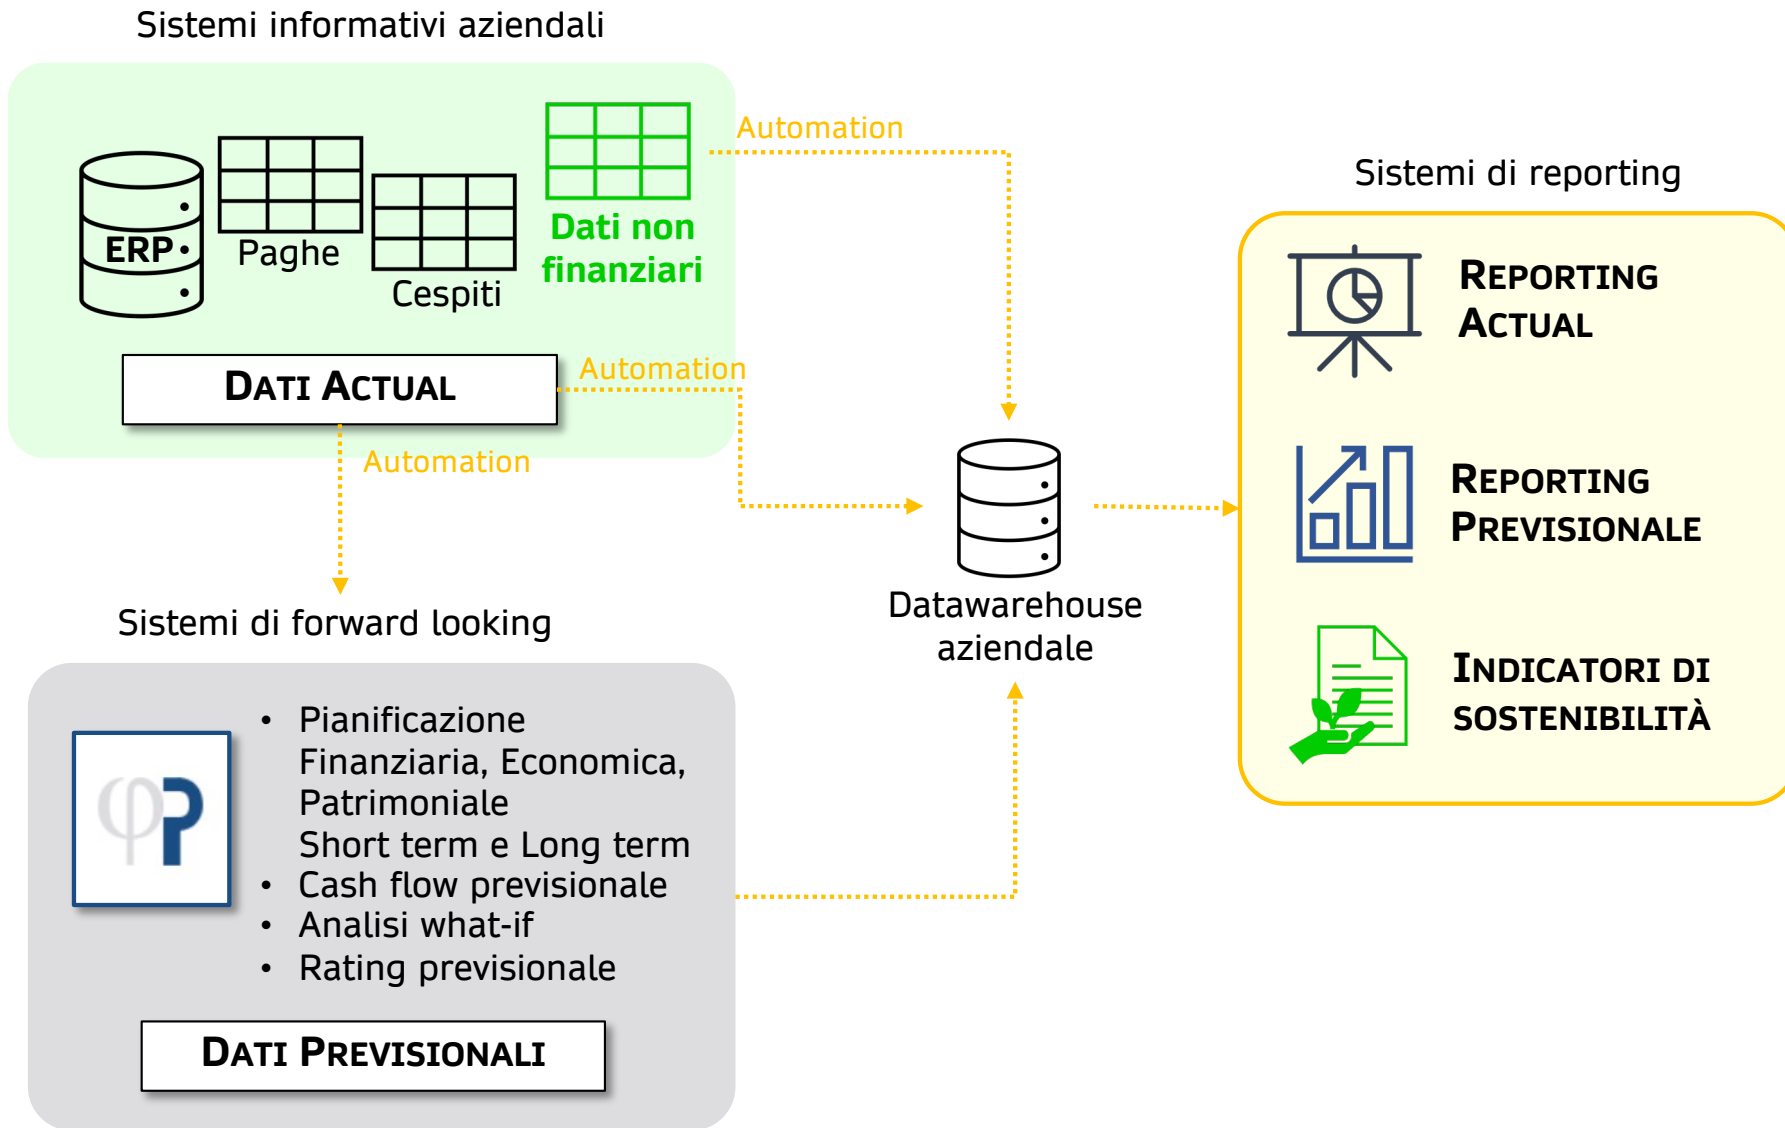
Sistemi informativi aziendali

ERP

Paghe

Cespiti

Dati non finanziari

DATI ACTUAL

Automation

Automation

Automation

Sistemi di reporting

REPORTING ACTUAL

REPORTING PREVISIONALE

INDICATORI DI SOSTENIBILITÀ

Datawarehouse aziendale

Sistemi di forward looking

- Pianificazione Finanziaria, Economica, Patrimoniale
Short term e Long term
- Cash flow previsionale
- Analisi what-if
- Rating previsionale

DATI PREVISIONALI